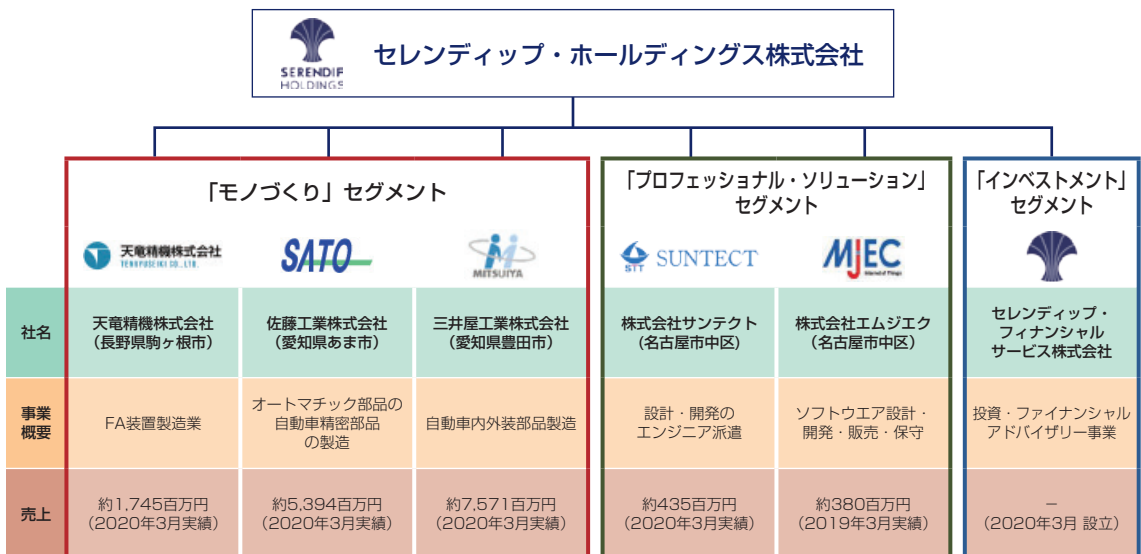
SERENDIP HOLDINGS

セレンディップ・ホールディングス株式会社

「モノづくり」セグメント

「プロフェッショナル・ソリューション」セグメント

「インベストメント」セグメント

天竜精機株式会社 TENRYUSEIKI CO., LTD.

SATO

MITSUIYA

SUNTECT

MJEC

| | | | | | | |
|---|---|---|---|---|---|---|
| 社名 | 天竜精機株式会社（長野県駒ヶ根市） | 佐藤工業株式会社（愛知県あま市） | 三井屋工業株式会社（愛知県豊田市） | 株式会社サンテクト（名古屋市中区） | 株式会社エムジエク（名古屋市中区） | セレンディップ・フィナンシャルサービス株式会社 |
| 事業概要 | FA装置製造業 | オートマチック部品の自動車精密部品の製造 | 自動車内外装部品製造 | 設計・開発のエンジニア派遣 | ソフトウエア設計・開発・販売・保守 | 投資・ファイナンシャルアドバイザリー事業 |
| 売上 | 約1,745百万円（2020年3月実績） | 約5,394百万円（2020年3月実績） | 約7,571百万円（2020年3月実績） | 約435百万円（2020年3月実績） | 約380百万円（2019年3月実績） | ー（2020年3月 設立） |